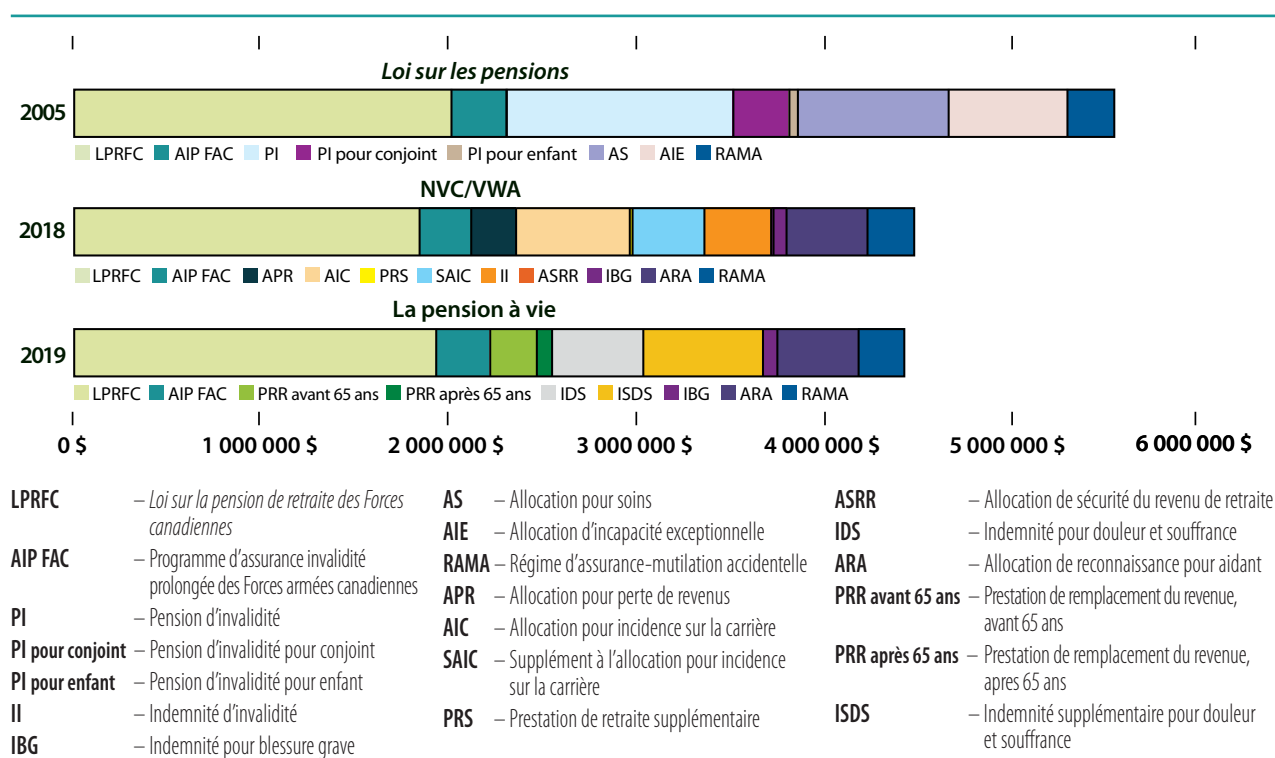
Loi sur les pensions

2005

LPRFC AIP FAC PI PI pour conjoint PI pour enfant AS AIE RAMA

NVC/VWA

2018

LPRFC AIP FAC APR AIC PRS SAIC II ASRR IBG ARA RAMA

La pension à vie

2019

LPRFC AIP FAC PRR avant 65 ans PRR après 65 ans IDS ISDS IBG ARA RAMA

0 \$ 1 000 000 \$ 2 000 000 \$ 3 000 000 \$ 4 000 000 \$ 5 000 000 \$ 6 000 000 \$

LPRFC – Loi sur la pension de retraite des Forces canadiennes

AIP FAC – Programme d'assurance invalidité prolongée des Forces armées canadiennes

PI – Pension d'invalidité

PI pour conjoint – Pension d'invalidité pour conjoint

PI pour enfant – Pension d'invalidité pour enfant

II – Indemnité d'invalidité

IBG – Indemnité pour blessure grave

AS – Allocation pour soins

AIE – Allocation d'incapacité exceptionnelle

RAMA – Régime d'assurance-mutilation accidentelle

APR – Allocation pour perte de revenus

AIC – Allocation pour incidence sur la carrière

SAIC – Supplément à l'allocation pour incidence sur la carrière

PRS – Prestation de retraite supplémentaire

ASRR – Allocation de sécurité du revenu de retraite

IDS – Indemnité pour douleur et souffrance

ARA – Allocation de reconnaissance pour aidant

PRR avant 65 ans – Prestation de remplacement du revenue, avant 65 ans

PRR après 65 ans – Prestation de remplacement du revenue, apres 65 ans

ISDS – Indemnité supplémentaire pour douleur et souffrance